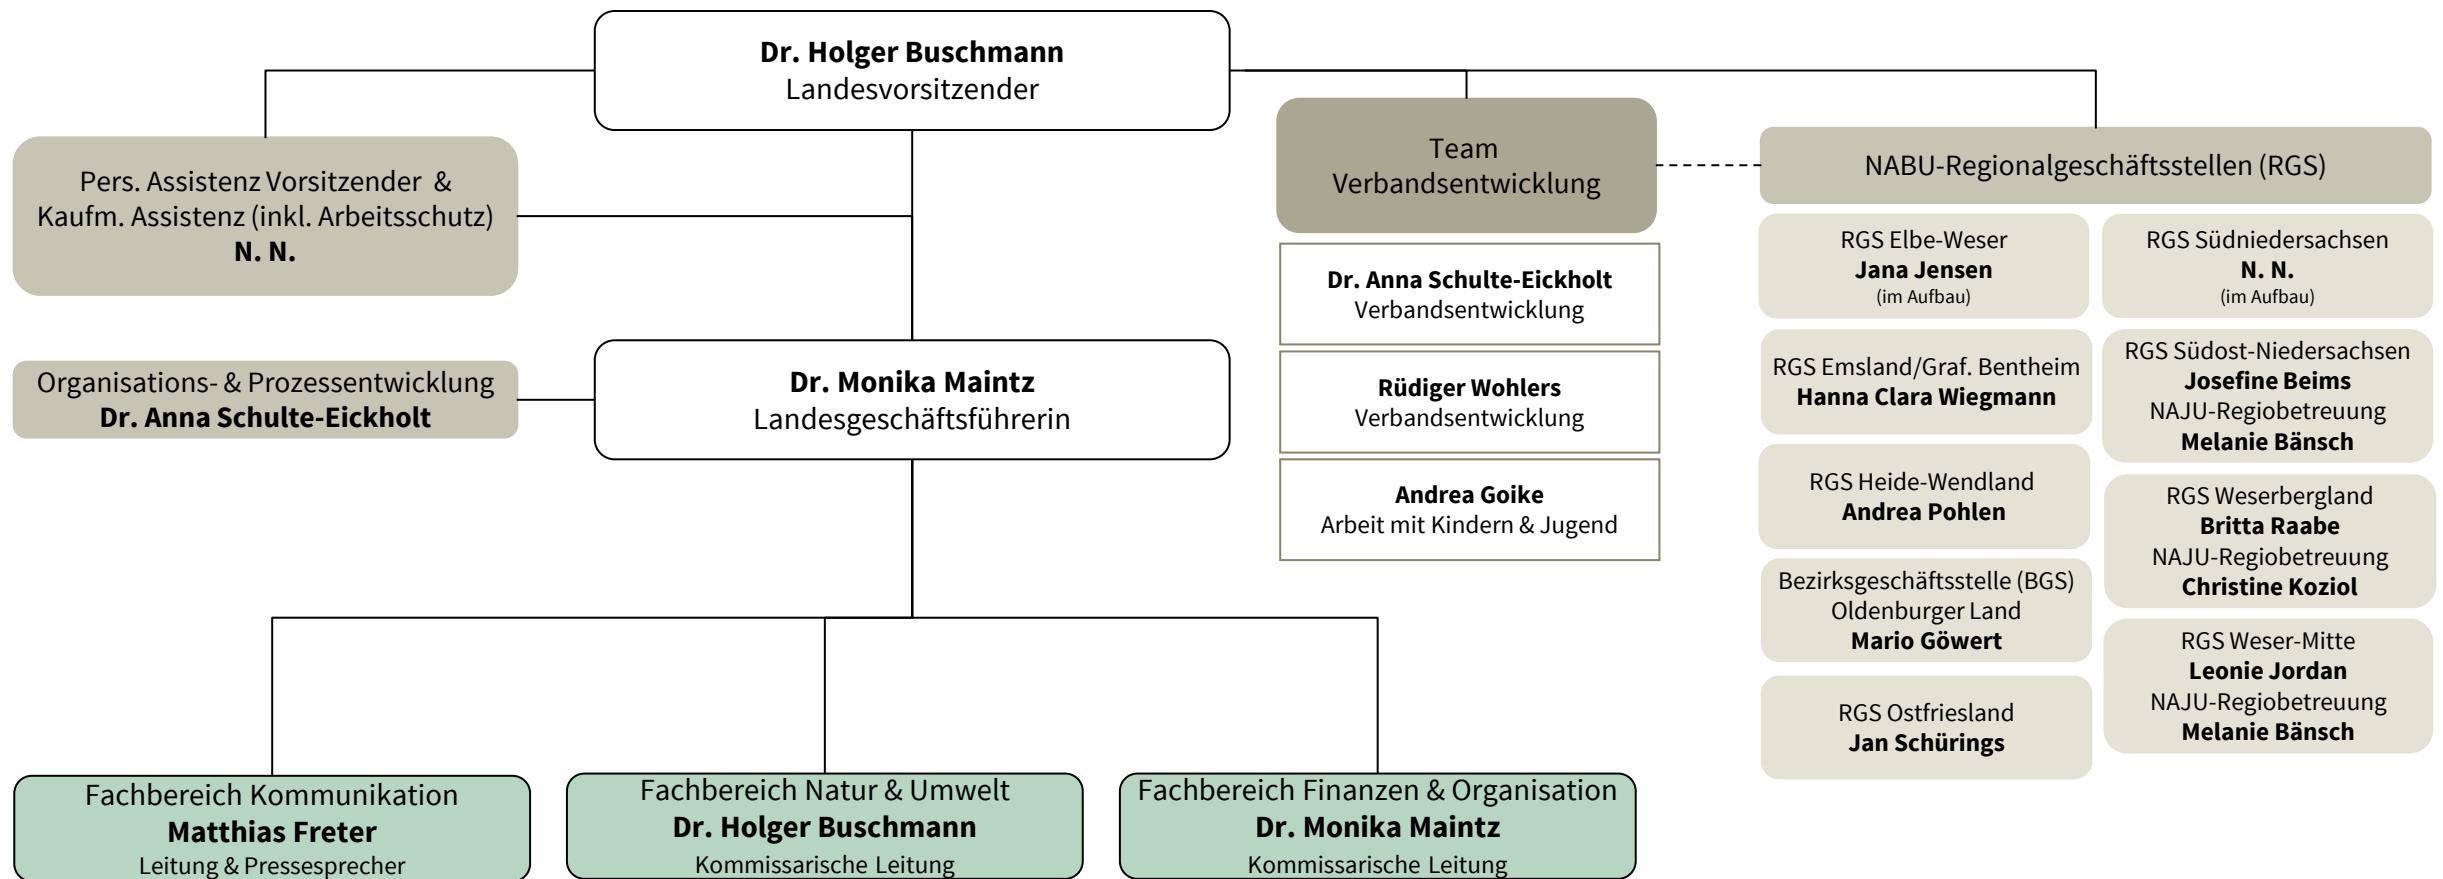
Dr. Holger Buschmann
Landesvorsitzender

Pers. Assistenz Vorsitzender & Kaufm. Assistenz (inkl. Arbeitsschutz)
N. N.

Organisations- & Prozessentwicklung
Dr. Anna Schulte-Eickholt

Dr. Monika Maintz
Landesgeschäftsführerin

Team
Verbandsentwicklung

Dr. Anna Schulte-Eickholt
Verbandsentwicklung

Rüdiger Wohlers
Verbandsentwicklung

Andrea Goike
Arbeit mit Kindern & Jugend

NABU-Regionalgeschäftsstellen (RGS)

RGS Elbe-Weser
Jana Jensen
(im Aufbau)

RGS Südniedersachsen
N. N.
(im Aufbau)

RGS Emsland/Graf. Bentheim
Hanna Clara Wiegmann

RGS Südost-Niedersachsen
Josefine Beims
NAJU-Regiobetreuung
Melanie Bänsch

RGS Heide-Wendland
Andrea Pohlen

RGS Weserbergland
Britta Raabe
NAJU-Regiobetreuung
Christine Koziol

Bezirksgeschäftsstelle (BGS) Oldenburger Land
Mario Göwert

RGS Weser-Mitte
Leonie Jordan
NAJU-Regiobetreuung
Melanie Bänsch

RGS Ostfriesland
Jan Schürings

Fachbereich Kommunikation
Matthias Freter
Leitung & Pressesprecher

Fachbereich Natur & Umwelt
Dr. Holger Buschmann
Kommissarische Leitung

Fachbereich Finanzen & Organisation
Dr. Monika Maintz
Kommissarische Leitung